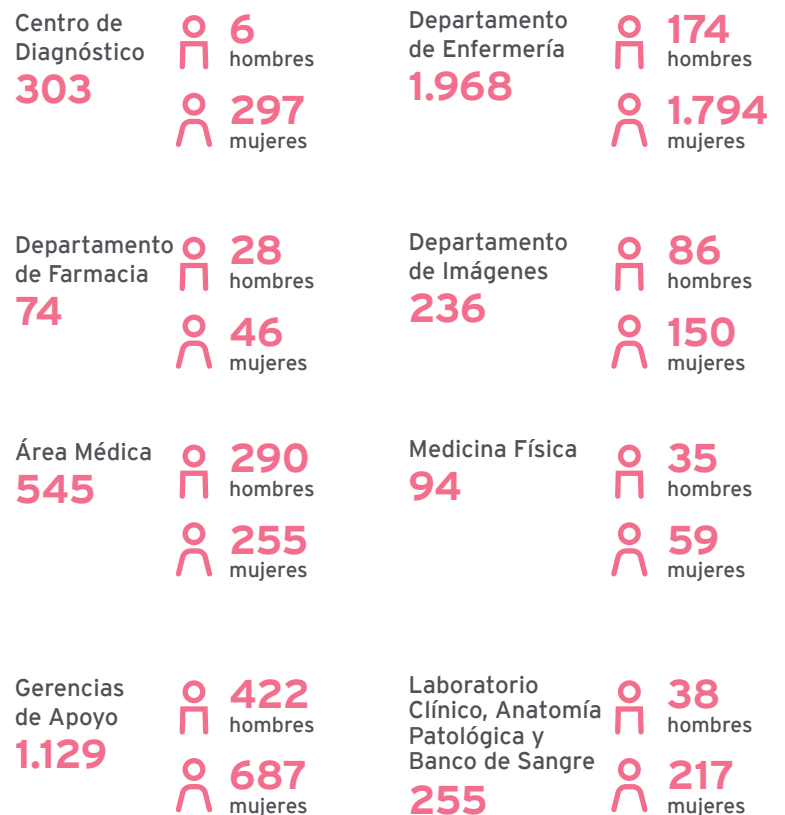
Centro de Diagnóstico
303

6
hombres

297
mujeres

Departamento de Enfermería
1.968

174
hombres

1.794
mujeres

Departamento de Farmacia
74

28
hombres

46
mujeres

Departamento de Imágenes
236

86
hombres

150
mujeres

Área Médica
545

290
hombres

255
mujeres

Medicina Física
94

35
hombres

59
mujeres

Gerencias de Apoyo
1.129

422
hombres

687
mujeres

Laboratorio Clínico, Anatomía Patológica y Banco de Sangre
255

38
hombres

217
mujeres